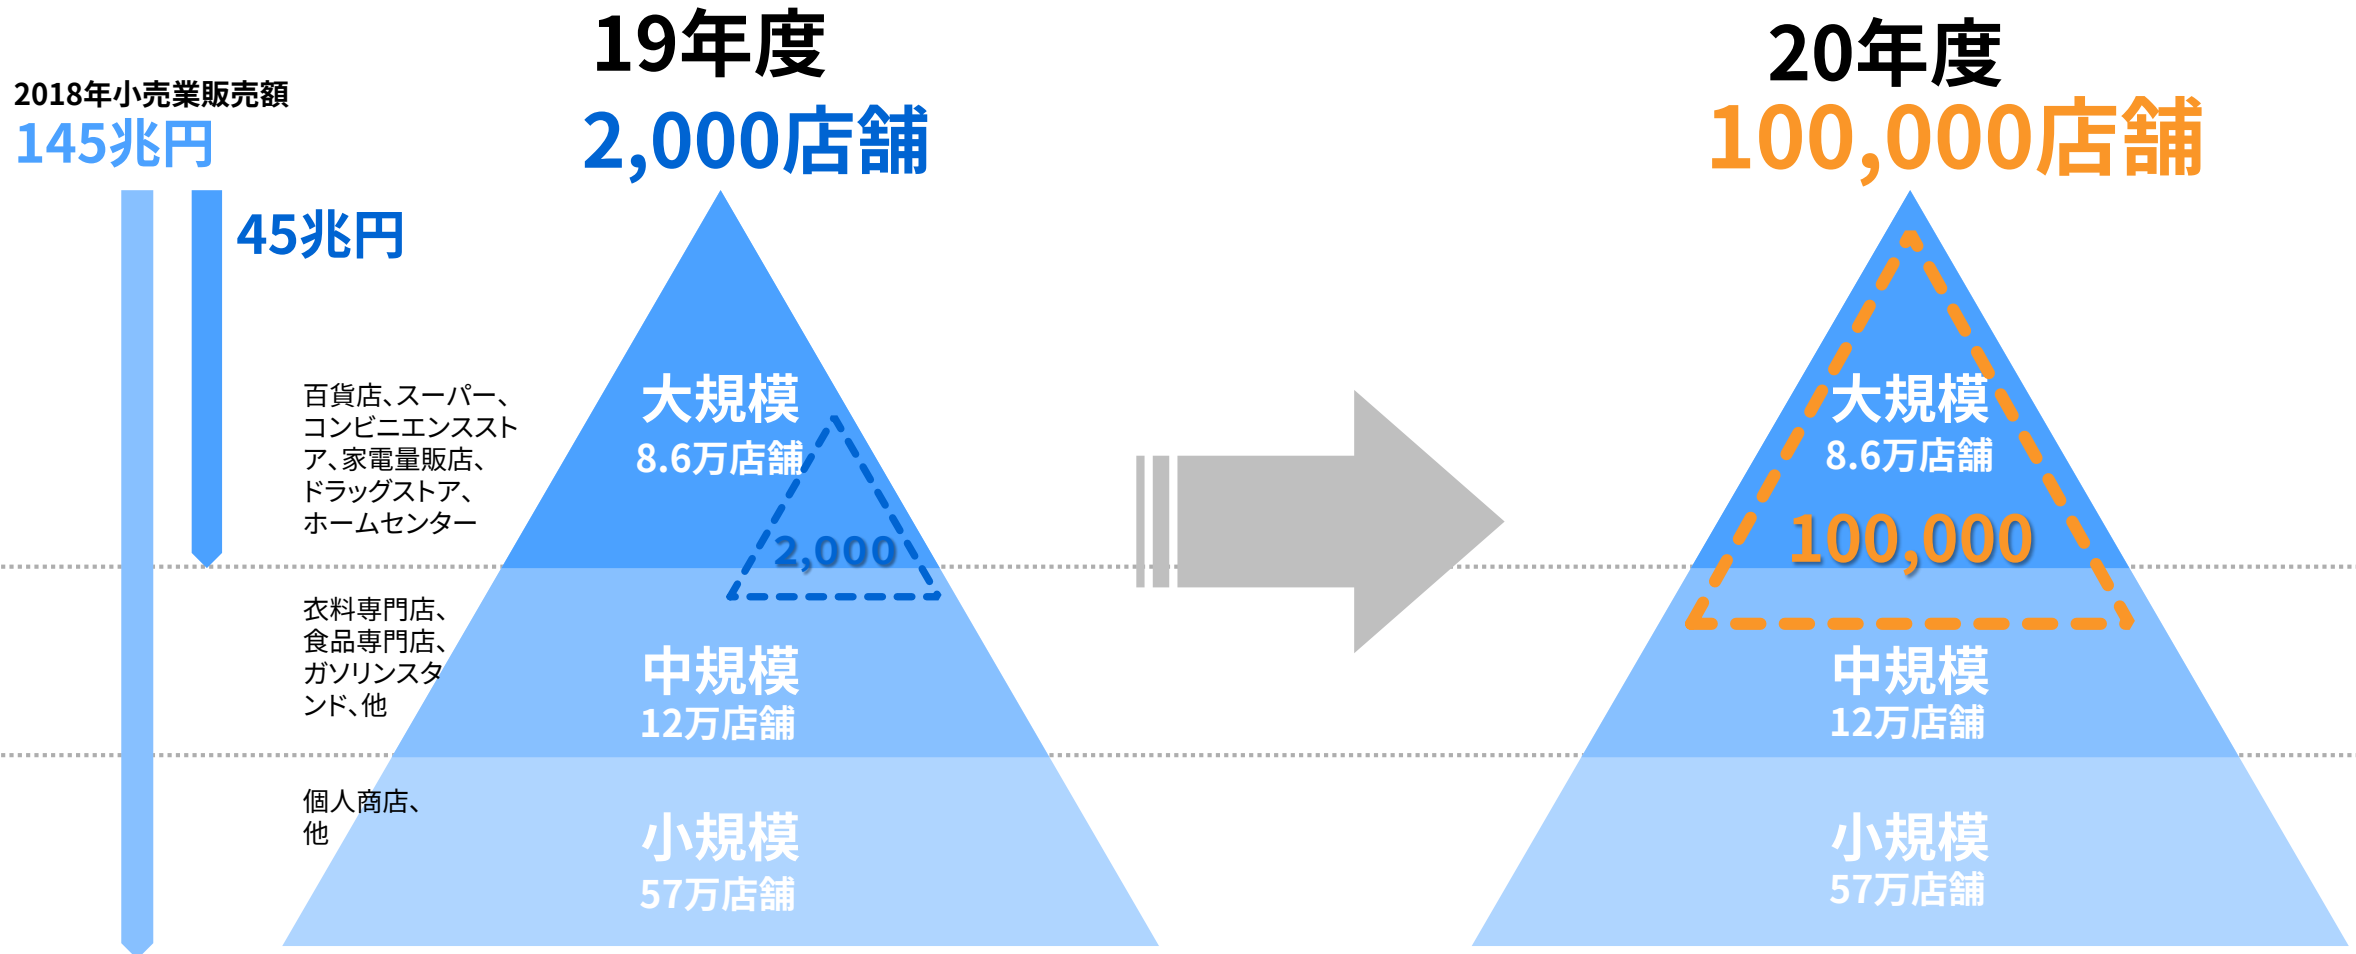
2018年小売業販売額
145兆円

45兆円

19年度
2,000店舗

百貨店、スーパー、コンビニエンスストア、家電量販店、ドラッグストア、ホームセンター

大規模
8.6万店舗

2,000

衣料専門店、食品専門店、ガソリンスタンド、他

中規模
12万店舗

個人商店、他

小規模
57万店舗

20年度
100,000店舗

大規模
8.6万店舗

100,000

中規模
12万店舗

小規模
57万店舗